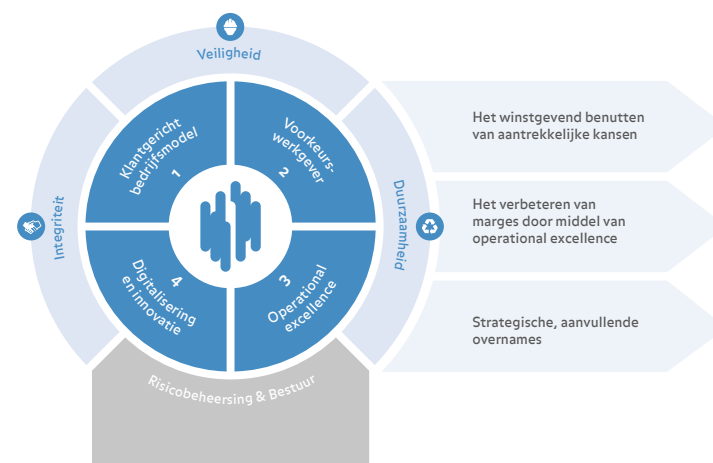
Veiligheid

Integriteit

Duurzaamheid

Klantgericht bedrijfsmodel
1

Voorkeurswerkgever
2

Digitalisering en innovatie
4

Operational excellence
3

Risicobeheersing & Bestuur

Het winstgevend benutten van aantrekkelijke kansen

Het verbeteren van marges door middel van operational excellence

Strategische, aanvullende overnames